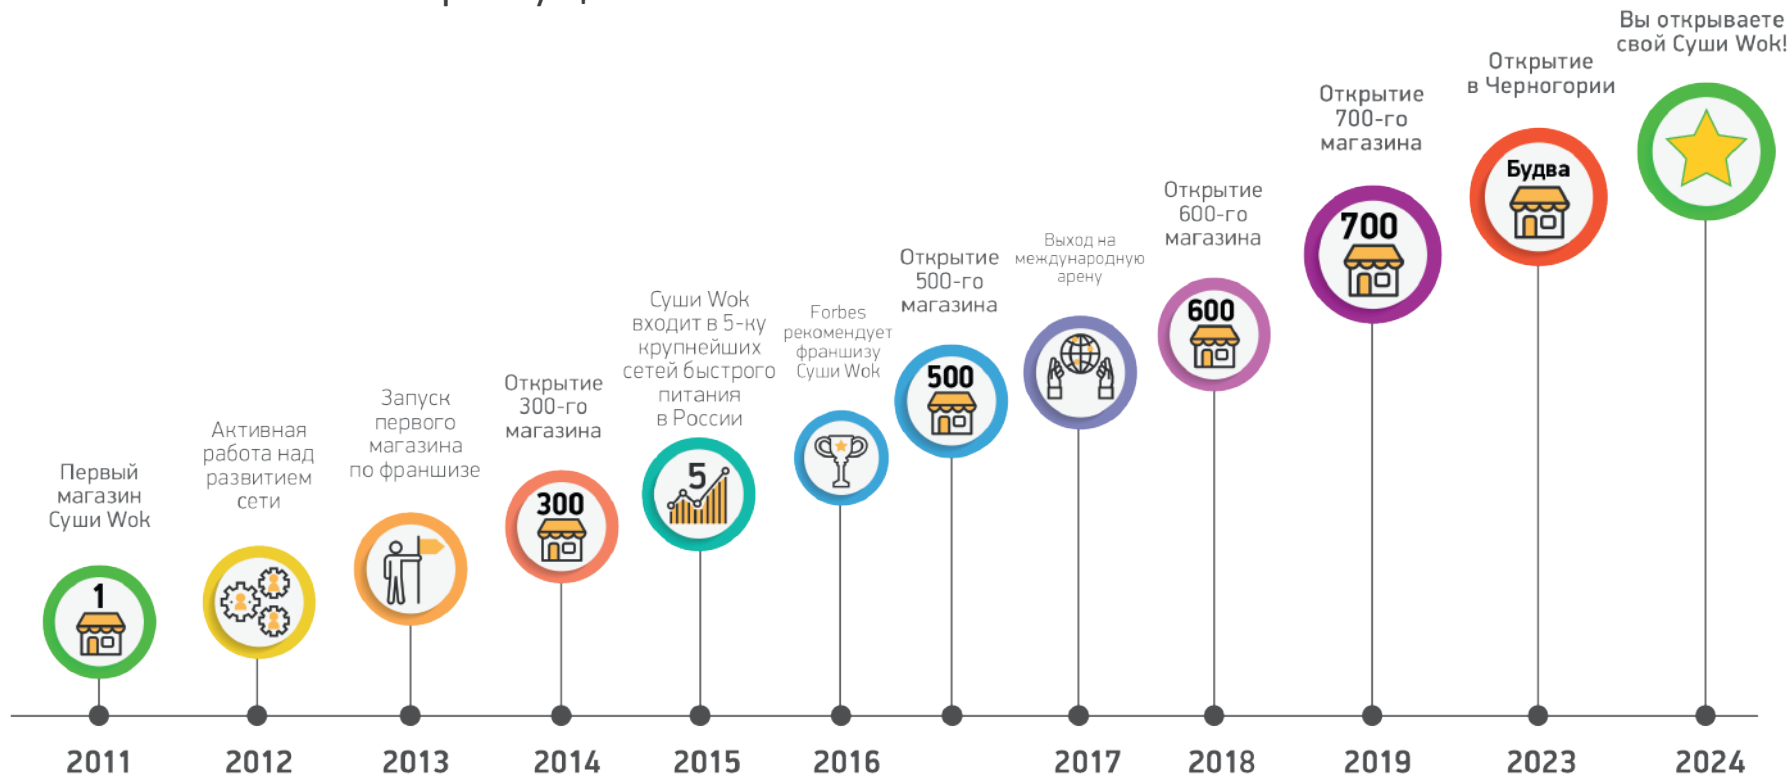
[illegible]

Первый магазин Суши Wok

1

Активная работа над развитием сети

Запуск первого магазина по франшизе

Открытие 300-го магазина

300

Суши Wok входит в 5-ку крупнейших сетей быстрого питания в России

5

Forbes рекомендует франшизу Суши Wok

Открытие 500-го магазина

500

Выход на международную арену

Открытие 600-го магазина

600

Открытие 700-го магазина

700

Открытие в Черногории

Будва

Вы открываете свой Суши Wok!

2011 2012 2013 2014 2015 2016 2017 2018 2019 2023 2024